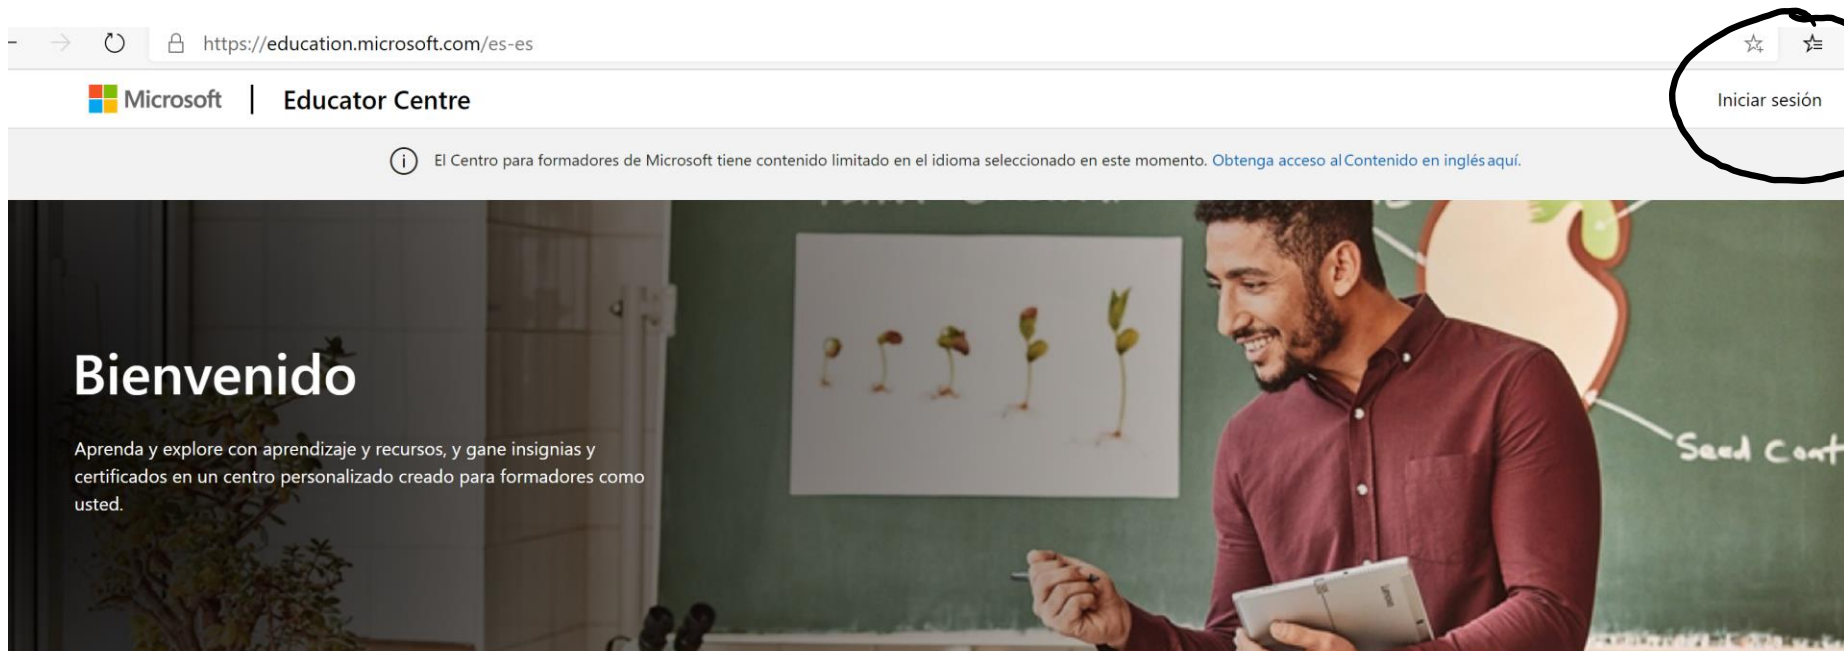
https://education.microsoft.com/es-es

Microsoft | Educator Centre

Iniciar sesión

El Centro para formadores de Microsoft tiene contenido limitado en el idioma seleccionado en este momento. Obtenga acceso al Contenido en inglés aquí.

Bienvenido

Aprenda y explore con aprendizaje y recursos, y gane insignias y certificados en un centro personalizado creado para formadores como usted.

Seed Cont